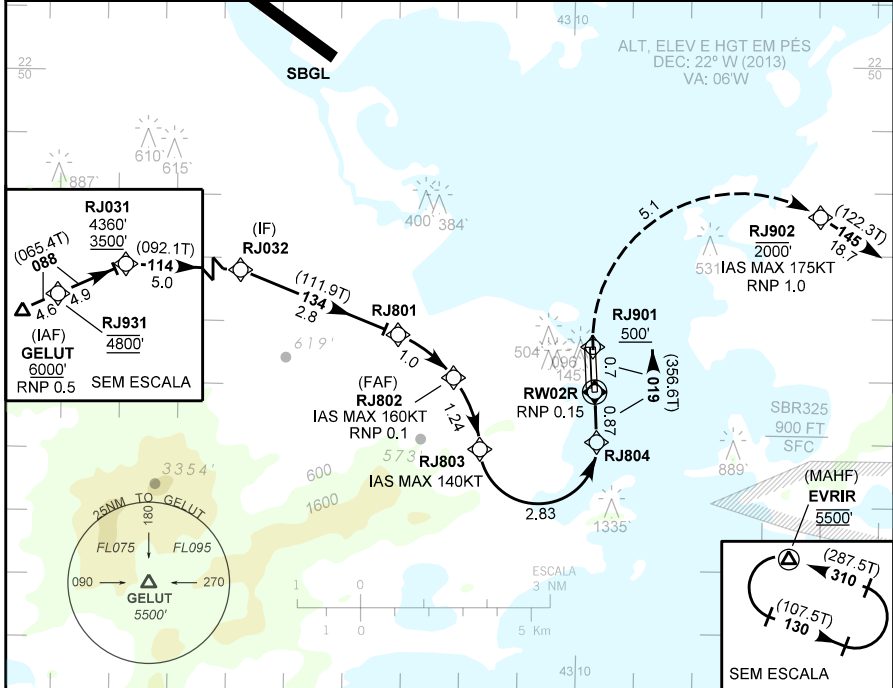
22
50

43 10

ALT, ELEV E HGT EM PÉS
DEC: 22º W (2013)
VA: 06'W

22
50

SBGL

610'
615'
887'

400'
384'

RJ031
4360'
3500'
(092.1T)
114
5.0

(065.4T)
088
4.6
4.9

(IAF)
GELUT
6000'
RNP 0.5

RJ931
4800'

SEM ESCALA

(IF)
RJ032

(111.9T)
134
2.8

RJ801
1.0

619'

(FAF)
RJ802
IAS MAX 160KT
RNP 0.1

1.24

573

RJ803
IAS MAX 140KT

2.83

5.1

RJ902
2000'
IAS MAX 175KT
RNP 1.0

(122.3T)
145
18.7

531

RJ901
500'

504
096
145

RW02R
RNP 0.15

0.7
(356.6T)
019
0.87

RJ804

SBR325
900 FT
SFC

889'

1335'

3354'

600
1600

25NM TO GELUT
180
FL075
FL095
090
270
GELUT
5500'

ESCALA
3 NM
1
2
1
0
5 Km

43 10

(MAHF)
EVRIR
5500'

(287.5T)
310
(107.5T)
130

SEM ESCALA